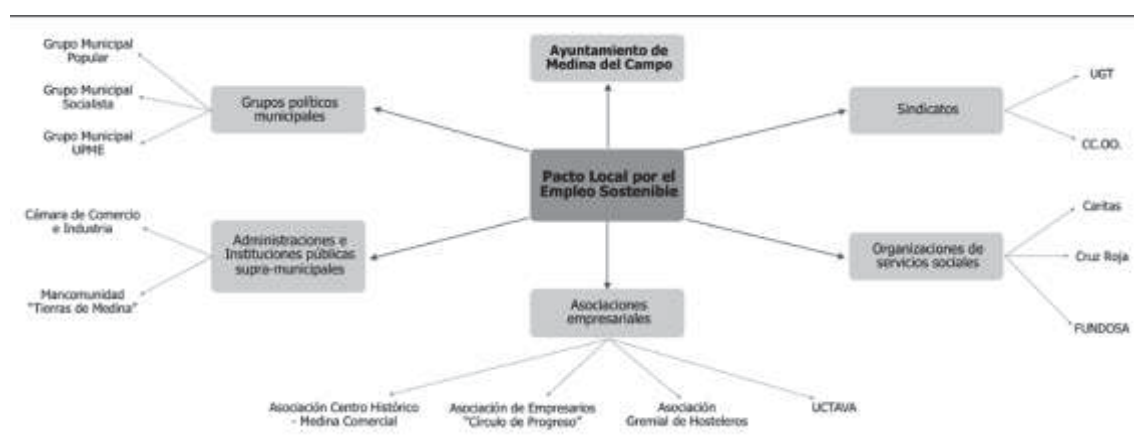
Ayuntamiento de Medina del Campo

Grupo Municipal Popular

Grupo Municipal Socialista

Grupo Municipal UPME

Grupos políticos municipales

Sindicatos

UGT

CC.OO.

Pacto Local por el Empleo Sostenible

Cámara de Comercio e Industria

Mancomunidad "Tierras de Medina"

Administraciones e Instituciones públicas supra-municipales

Caritas

Cruz Roja

FUNDOSA

Organizaciones de servicios sociales

Asociaciones empresariales

Asociación Centro Histórico - Medina Comercial

Asociación de Empresarios "Círculo de Progreso"

Asociación Gremial de Hosteleros

UCTAVA